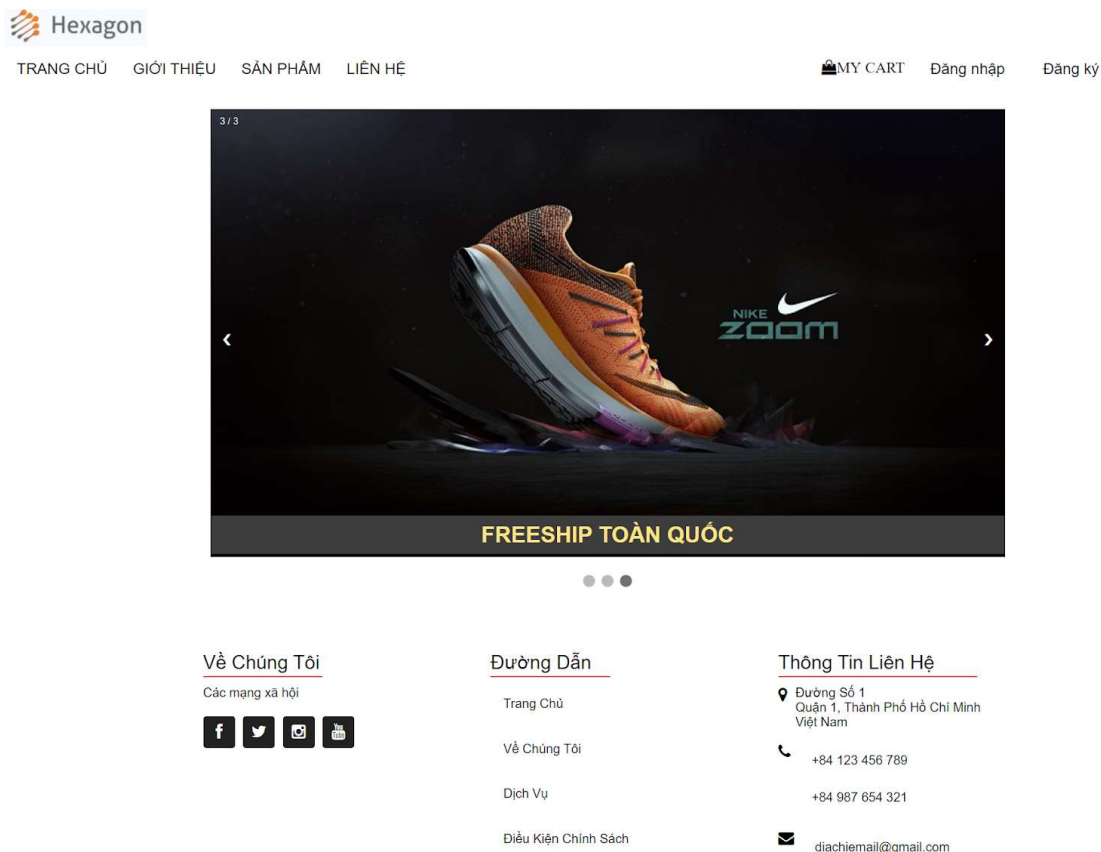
Hexagon

TRANG CHỦ GIỚI THIỆU SẢN PHẨM LIÊN HỆ MY CART Đăng nhập Đăng ký

3 / 3

‹ ›

NIKE ZOOM

FREESHIP TOÀN QUỐC

Về Chúng Tôi

Các mạng xã hội

Đường Dẫn

Trang Chủ

Về Chúng Tôi

Dịch Vụ

Điều Kiện Chính Sách

Thông Tin Liên Hệ

Đường Số 1
Quận 1, Thành Phố Hồ Chí Minh
Việt Nam

+84 123 456 789

+84 987 654 321

diachiemail@gmail.com